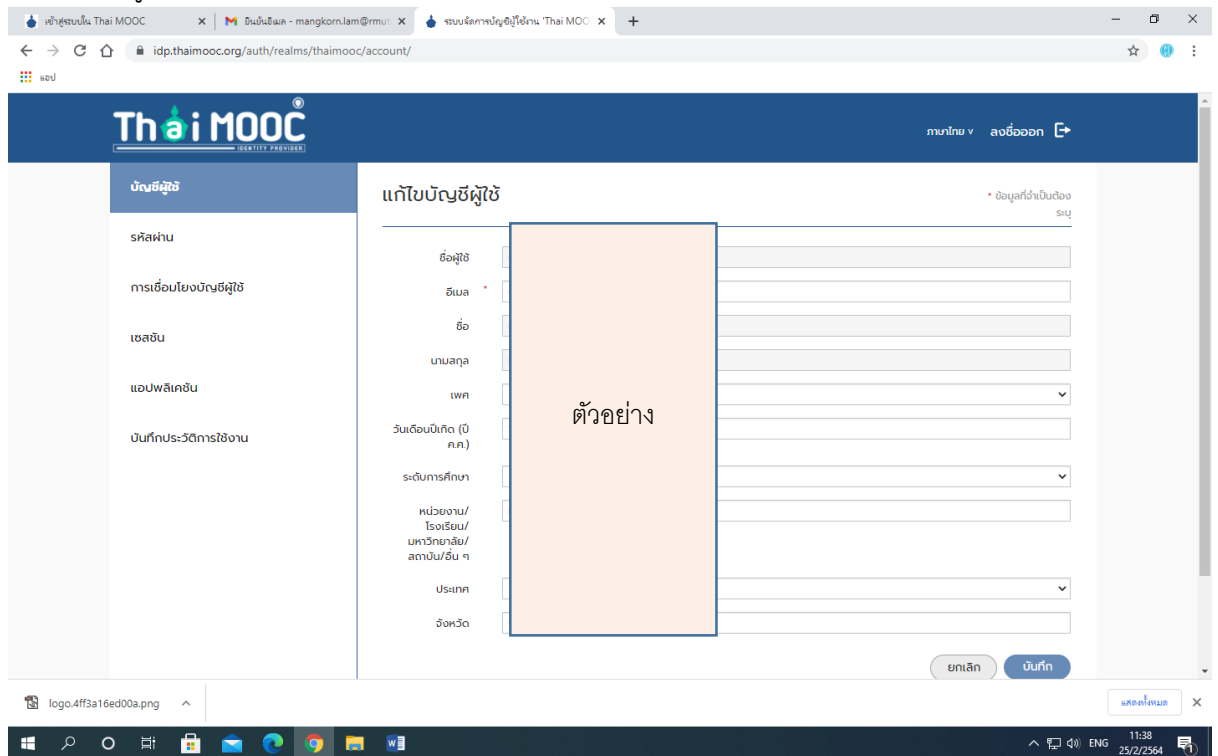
เข้าสู่ระบบใน Thai MOOC ×
M ยืนยันอีเมล - mangkorn.lam@rmut ×
ระบบจัดการบัญชีผู้ใช้งาน 'Thai MOOC ×
+

idp.thaimooc.org/auth/realms/thaimooc/account/

แอป

Thai MOOC
IDENTITY PROVIDER

ภาษาไทย ∨ ลงชื่อออก

บัญชีผู้ใช้
รหัสผ่าน
การเชื่อมโยงบัญชีผู้ใช้
เซสชัน
แอปพลิเคชัน
บันทึกประวัติการใช้งาน

แก้ไขบัญชีผู้ใช้

* ข้อมูลที่จำเป็นต้องระบุ

ชื่อผู้ใช้
อีเมล *
ชื่อ
นามสกุล
เพศ
วันเดือนปีเกิด (ปี ค.ศ.)
ระดับการศึกษา
หน่วยงาน/โรงเรียน/มหาวิทยาลัย/สถาบัน/อื่น ๆ
ประเทศ
จังหวัด

ตัวอย่าง

ยกเลิก
บันทึก

logo.4ff3a16ed00a.png

แสดงทั้งหมด

ENG
11:38
25/2/2564